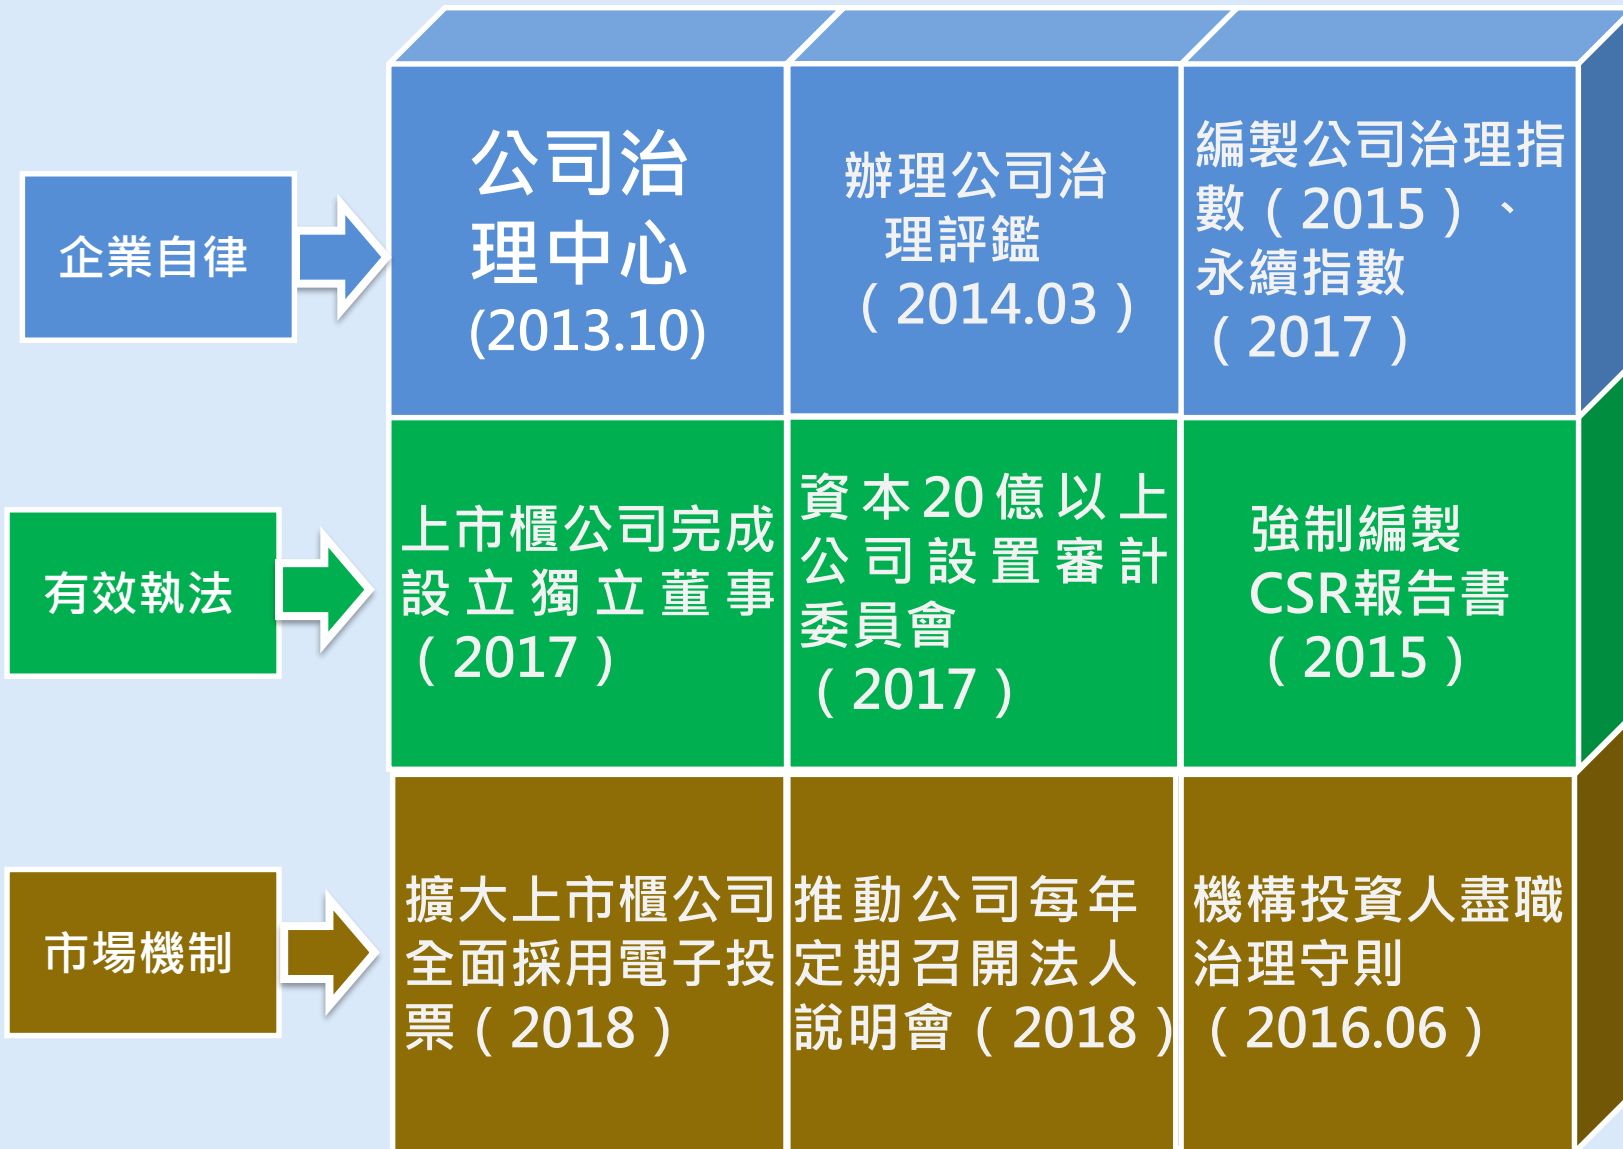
企業自律

公司治理中心(2013.10)

辦理公司治理評鑑（2014.03）

編製公司治理指數（2015）、永續指數（2017）

有效執法

上市櫃公司完成設立獨立董事（2017）

資本20億以上公司設置審計委員會（2017）

強制編製CSR報告書（2015）

市場機制

擴大上市櫃公司全面採用電子投票（2018）

推動公司每年定期召開法人說明會（2018）

機構投資人盡職治理守則（2016.06）